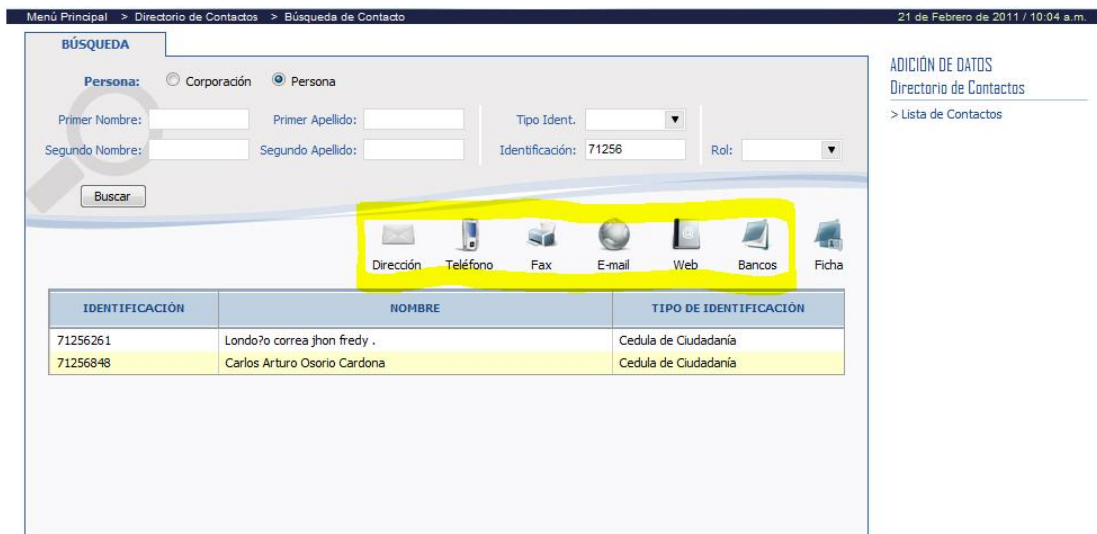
Menú Principal > Directorio de Contactos > Búsqueda de Contacto

21 de Febrero de 2011 / 10:04 a.m.

BÚSQUEDA

Persona: Corporación Persona

Primer Nombre:
Primer Apellido:
Tipo Ident.
Segundo Nombre:
Segundo Apellido:
Identificación: 71256
Rol:

Buscar

Dirección Teléfono Fax E-mail Web Bancos Ficha

| IDENTIFICACIÓN | NOMBRE | TIPO DE IDENTIFICACIÓN |
|---|---|---|
| 71256261 | Londo?o correa jhon fredy . | Cedula de Ciudadanía |
| 71256848 | Carlos Arturo Osorio Cardona | Cedula de Ciudadanía |

ADICIÓN DE DATOS
Directorio de Contactos
> Lista de Contactos